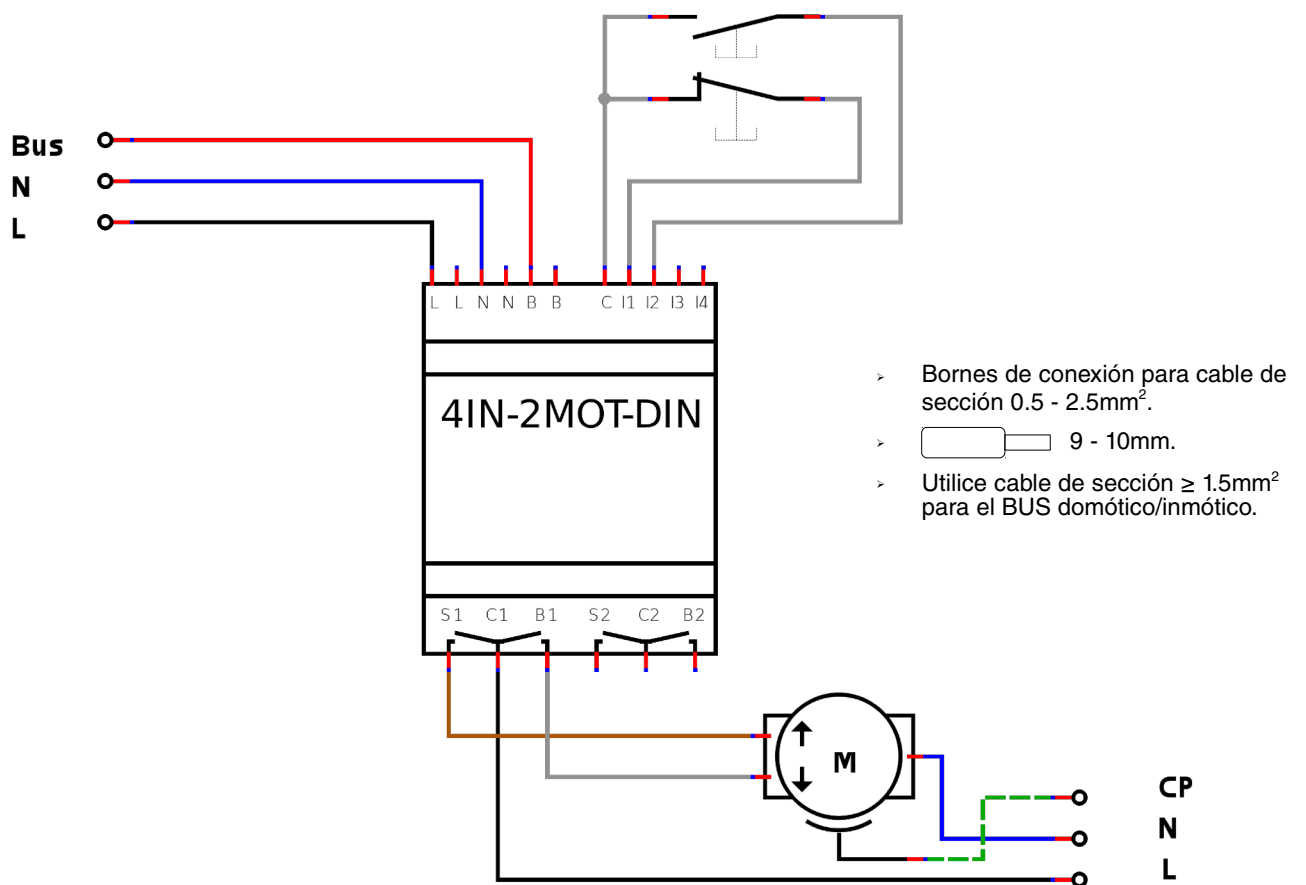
Bus
N
L

L L N N B B C I1 I2 I3 I4

4IN-2MOT-DIN

S1 C1 B1 S2 C2 B2

M

CP
N
L

- Bornes de conexión para cable de sección 0.5 - 2.5mm$^2$.
- 9 - 10mm.
- Utilice cable de sección ≥ 1.5mm$^2$ para el BUS domótico/inmótico.